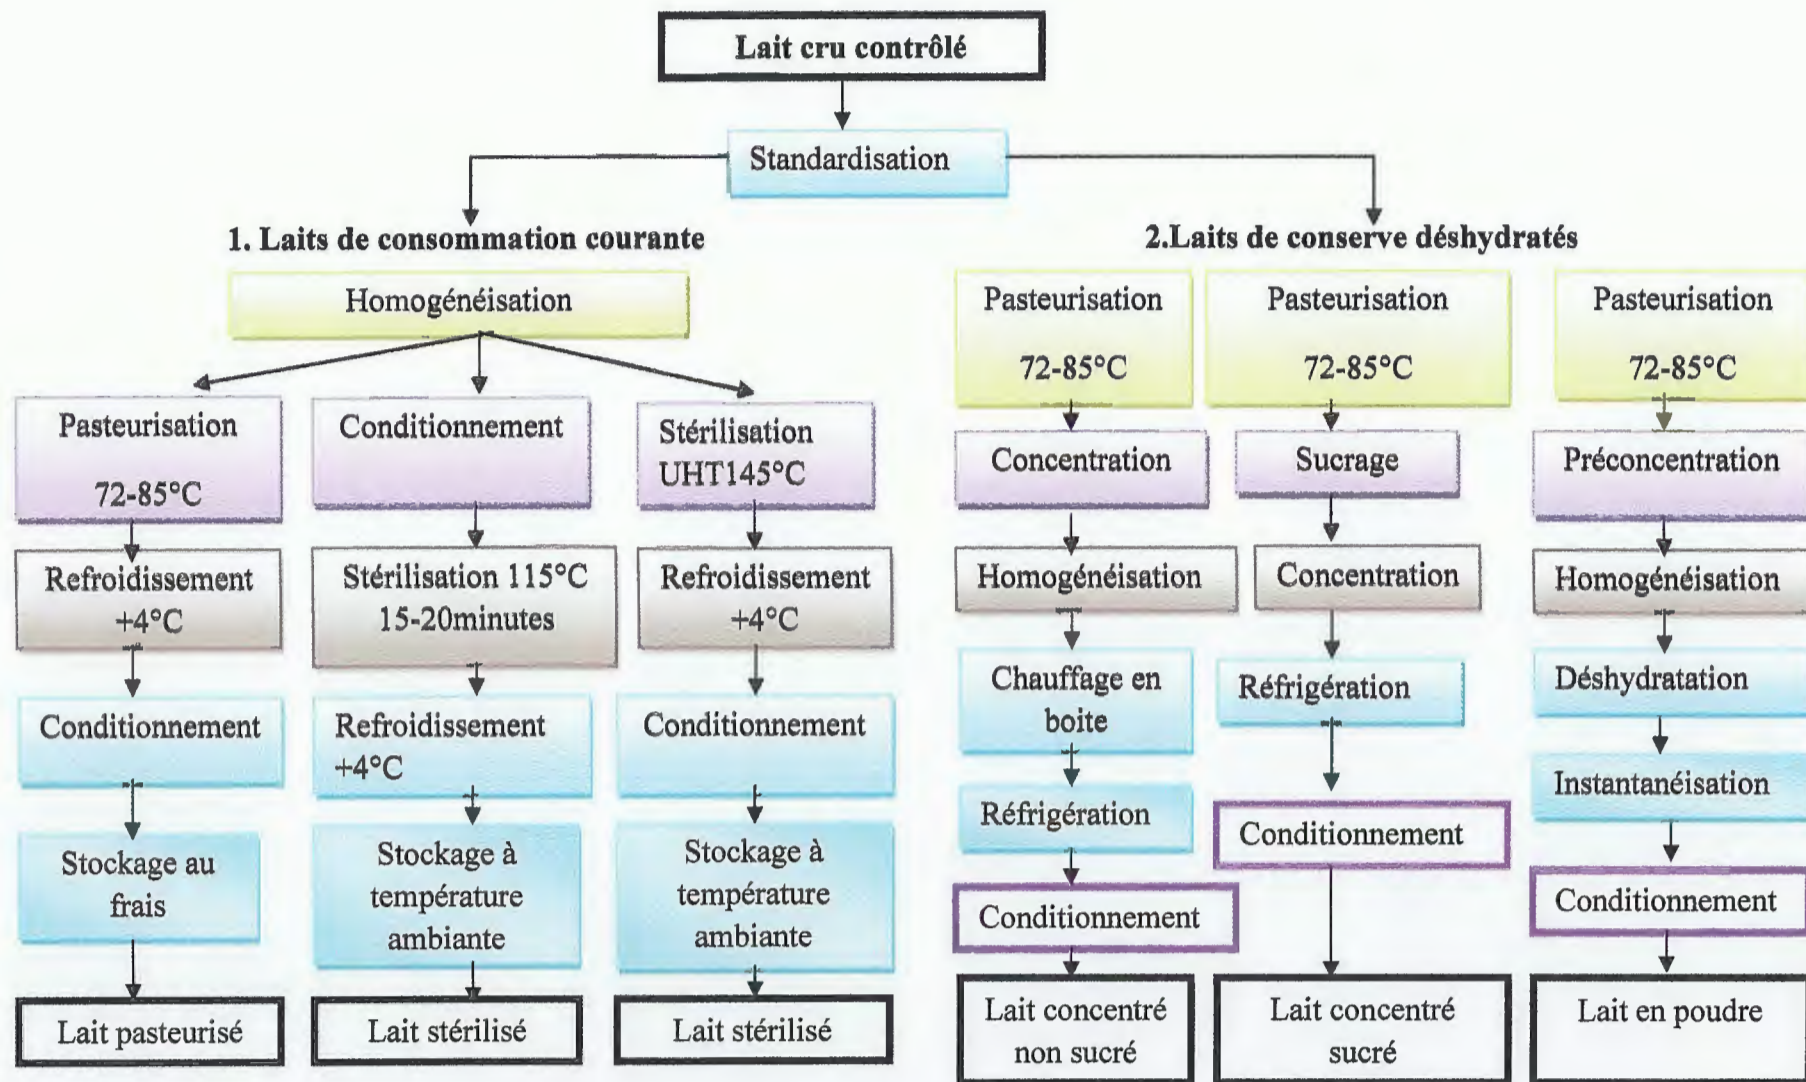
Lait cru contrôlé

Standardisation

1. Laits de consommation courante

Homogénéisation

Pasteurisation 72-85°C

Refroidissement +4°C

Conditionnement

Stockage au frais

Lait pasteurisé

Conditionnement

Stérilisation 115°C 15-20minutes

Refroidissement +4°C

Stockage à température ambiante

Lait stérilisé

Stérilisation UHT145°C

Refroidissement +4°C

Conditionnement

Stockage à température ambiante

Lait stérilisé

2.Laits de conserve déshydratés

Pasteurisation 72-85°C

Concentration

Homogénéisation

Chauffage en boite

Réfrigération

Conditionnement

Lait concentré non sucré

Pasteurisation 72-85°C

Sucrage

Concentration

Réfrigération

Conditionnement

Lait concentré sucré

Pasteurisation 72-85°C

Préconcentration

Homogénéisation

Déshydratation

Instantanéisation

Conditionnement

Lait en poudre